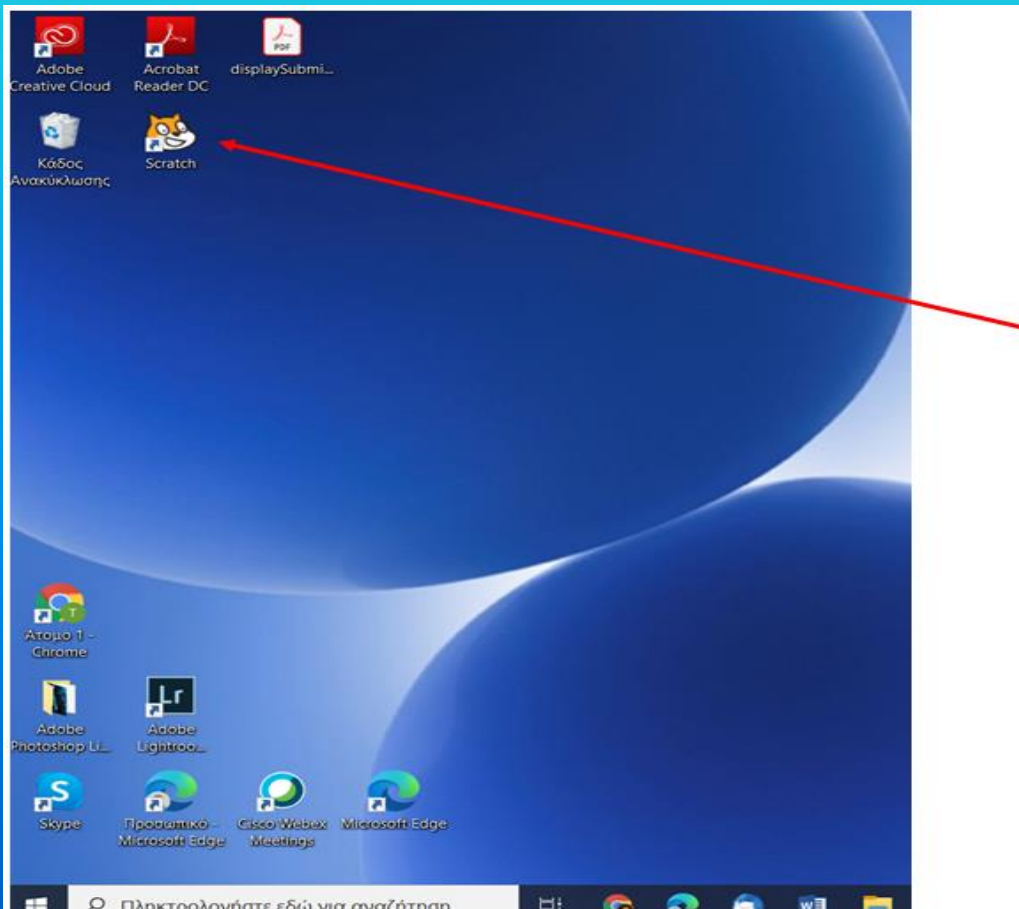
Adobe Creative Cloud

Acrobat Reader DC

displaySubmi...

Κάδος Ανακύκλωσης

Scratch

Άτομο 1 - Chrome

Adobe Photoshop Li...

Adobe Lightroo...

Skype

Προσωπικό - Microsoft Edge

Cisco Webex Meetings

Microsoft Edge

Πληκτρολογήστε εδώ για αναζήτηση